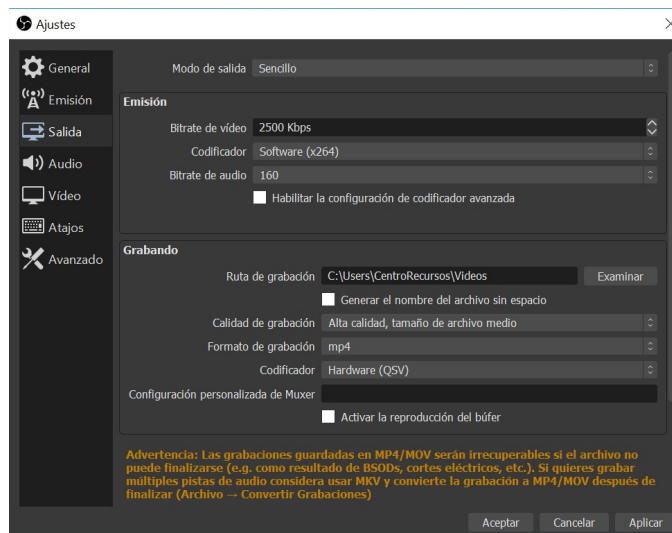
Ajustes

General
Emisión
Salida
Audio
Vídeo
Atajos
Avanzado

Modo de salida Sencillo

Emisión
Bitrate de vídeo 2500 Kbps
Codificador Software (x264)
Bitrate de audio 160
Habilitar la configuración de codificador avanzada

Grabando
Ruta de grabación C:\Users\CentroRecursos\Videos Examinar
Generar el nombre del archivo sin espacio
Calidad de grabación Alta calidad, tamaño de archivo medio
Formato de grabación mp4
Codificador Hardware (QSV)
Configuración personalizada de Muxer
Activar la reproducción del búfer

Advertencia: Las grabaciones guardadas en MP4/MOV serán irrecuperables si el archivo no puede finalizarse (e.g. como resultado de BSODs, cortes eléctricos, etc.). Si quieres grabar múltiples pistas de audio considera usar MKV y convierte la grabación a MP4/MOV después de finalizar (Archivo → Convertir Grabaciones)

Aceptar Cancelar Aplicar